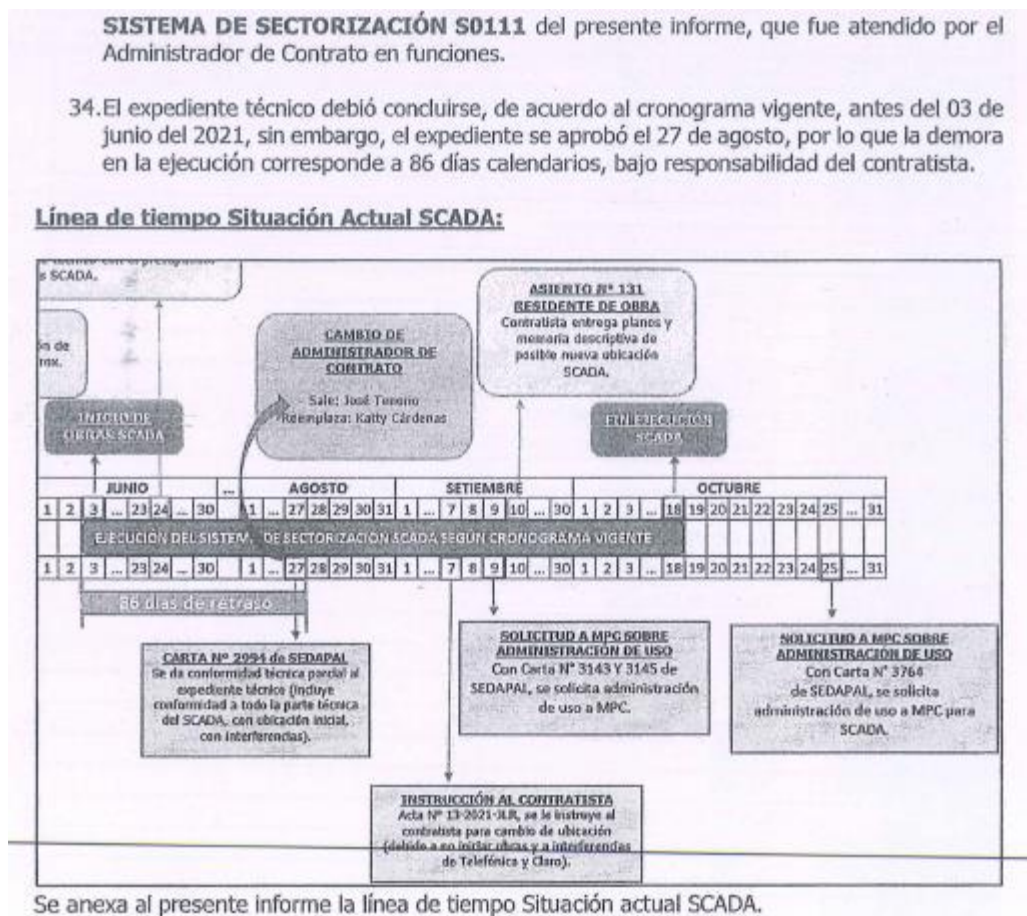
**SISTEMA DE SECTORIZACIÓN S0111** del presente informe, que fue atendido por el Administrador de Contrato en funciones.

34. El expediente técnico debió concluirse, de acuerdo al cronograma vigente, antes del 03 de junio del 2021, sin embargo, el expediente se aprobó el 27 de agosto, por lo que la demora en la ejecución corresponde a 86 días calendarios, bajo responsabilidad del contratista.

**Línea de tiempo Situación Actual SCADA:**

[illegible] s SCADA.

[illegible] in de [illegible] rox.

INICIO DE OBRAS SCADA

CAMBIO DE ADMINISTRADOR DE CONTRATO
Sale: José Tenorio
Reemplaza: Katty Cárdenas

ASIENTO N° 131 RESIDENTE DE OBRA
Contratista entrega planos y memoria descriptiva de posible nueva ubicación SCADA.

FIN EJECUCIÓN SCADA

| JUNIO | | | | | | ... | AGOSTO | | | | | | | SETIEMBRE | | | | | | | OCTUBRE | | | | | | | | | | | | |
|---|---|---|---|---|---|---|---|---|---|---|---|---|---|---|---|---|---|---|---|---|---|---|---|---|---|---|---|---|---|---|---|---|---|
| 1 | 2 | 3 | ... | 23 | 24 | ... | 30 | 1 | ... | 27 | 28 | 29 | 30 | 31 | 1 | ... | 7 | 8 | 9 | 10 | ... | 30 | 1 | 2 | 3 | ... | 18 | 19 | 20 | 21 | 22 | 23 | 24 | 25 | ... | 31 |

EJECUCIÓN DEL SISTEM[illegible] DE SECTORIZACIÓN SCADA SEGÚN CRONOGRAMA VIGENTE

| 1 | 2 | 3 | ... | 23 | 24 | ... | 30 | 1 | ... | 27 | 28 | 29 | 30 | 31 | 1 | ... | 7 | 8 | 9 | 10 | ... | 30 | 1 | 2 | 3 | ... | 18 | 19 | 20 | 21 | 22 | 23 | 24 | 25 | ... | 31 |
|---|---|---|---|---|---|---|---|---|---|---|---|---|---|---|---|---|---|---|---|---|---|---|---|---|---|---|---|---|---|---|---|---|---|---|---|---|

86 días de retraso

CARTA N° 2994 de SEDAPAL
Se da conformidad técnica parcial al expediente técnico (incluye conformidad a toda la parte técnica del SCADA, con ubicación inicial, con interferencias).

SOLICITUD A MPC SOBRE ADMINISTRACIÓN DE USO
Con Carta N° 3143 Y 3145 de SEDAPAL, se solicita administración de uso a MPC.

SOLICITUD A MPC SOBRE ADMINISTRACIÓN DE USO
Con Carta N° 3764 de SEDAPAL, se solicita administración de uso a MPC para SCADA.

INSTRUCCIÓN AL CONTRATISTA
Acta N° 13-2021-JLR, se le instruye al contratista para cambio de ubicación (debido a no iniciar obras y a interferencias de Telefónica y Claro).

Se anexa al presente informe la línea de tiempo Situación actual SCADA.